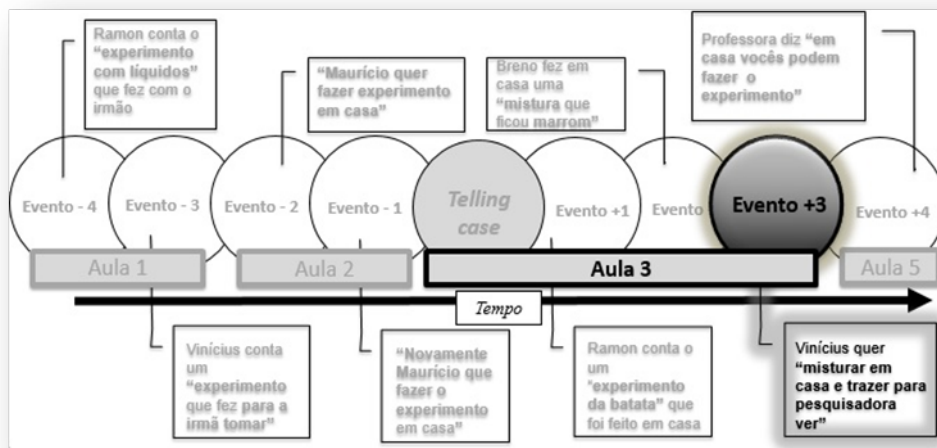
Ramon conta o "experimento com líquidos" que fez com o irmão

"Maurício quer fazer experimento em casa"

Breno fez em casa uma "mistura que ficou marrom"

Professora diz "em casa vocês podem fazer o experimento"

Evento - 4

Evento - 3

Evento - 2

Evento - 1

Telling case

Evento +1

Evento

Evento +3

Evento +4

Aula 1

Aula 2

Aula 3

Aula 5

Tempo

Vinícius conta um "experimento que fez para a irmã tomar"

"Novamente Maurício que fazer o experimento em casa"

Ramon conta o um "experimento da batata" que foi feito em casa

Vinícius quer "misturar em casa e trazer para pesquisadora ver"